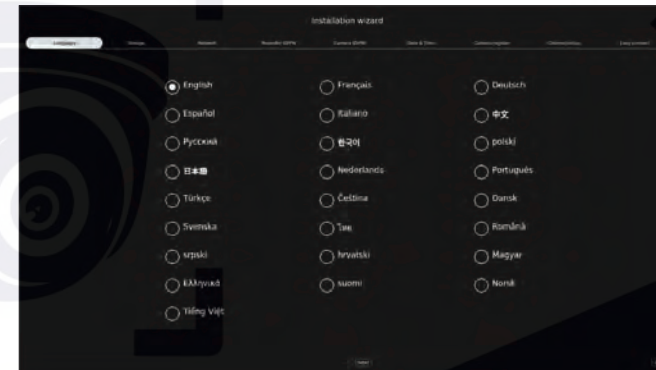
Installation wizard

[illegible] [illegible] Network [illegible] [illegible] Date & Time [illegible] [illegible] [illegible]

English
Français
Deutsch
Español
Italiano
中文
Русский
한국어
polski
日本語
Nederlands
Português
Türkçe
Čeština
Dansk
Svenska
ไทย
Română
srpski
hrvatski
Magyar
Ελληνικά
suomi
Norsk
Tiếng Việt

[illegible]